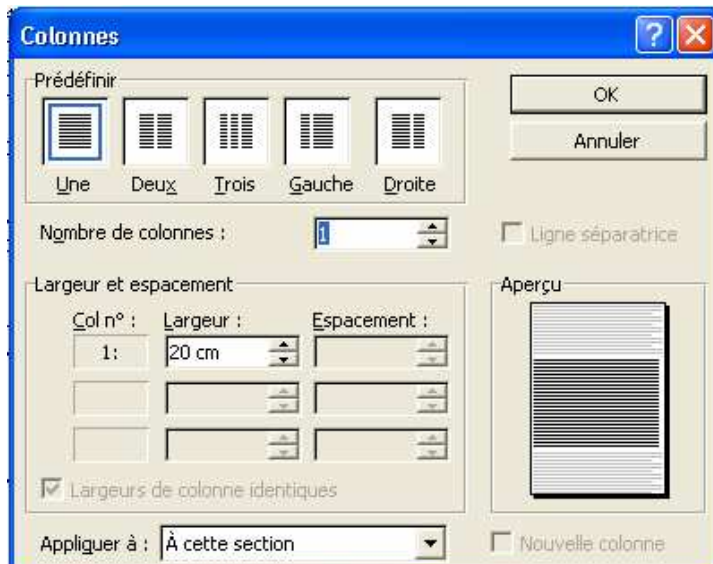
Colonnes

Prédéfinir

Une Deux Trois Gauche Droite

OK

Annuler

Nombre de colonnes : 1

Ligne séparatrice

Largeur et espacement

Col n° : Largeur : Espacement :

1: 20 cm

Aperçu

Largeurs de colonne identiques

Appliquer à : À cette section

Nouvelle colonne